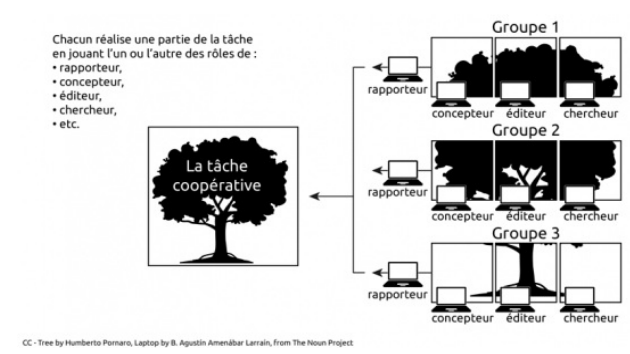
Chacun réalise une partie de la tâche en jouant l'un ou l'autre des rôles de :
• rapporteur,
• concepteur,
• éditeur,
• chercheur,
• etc.

La tâche coopérative

Groupe 1
rapporteur
concepteur éditeur chercheur

Groupe 2
rapporteur
concepteur éditeur chercheur

Groupe 3
rapporteur
concepteur éditeur chercheur

CC - Tree by Humberto Pornaro, Laptop by B. Agustín Amenábar Larrain, from The Noun Project